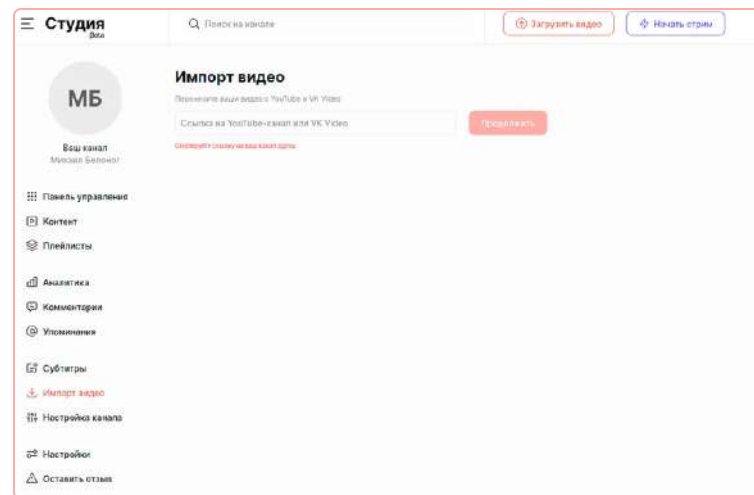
Студия
Beta

Поиск на канале

Загрузить видео
Начать стрим

МБ
Ваш канал
Михаил Белоног

Панель управления
Контент
Плейлисты

Аналитика
Комментарии
Упоминания

Субтитры
Импорт видео
Настройка канала

Настройки
Оставить отзыв

Импорт видео
Перенесите ваши видео с YouTube и VK Video

Ссылка на YouTube-канал или VK Video
Продолжить

Скопируйте ссылку на ваш канал здесь